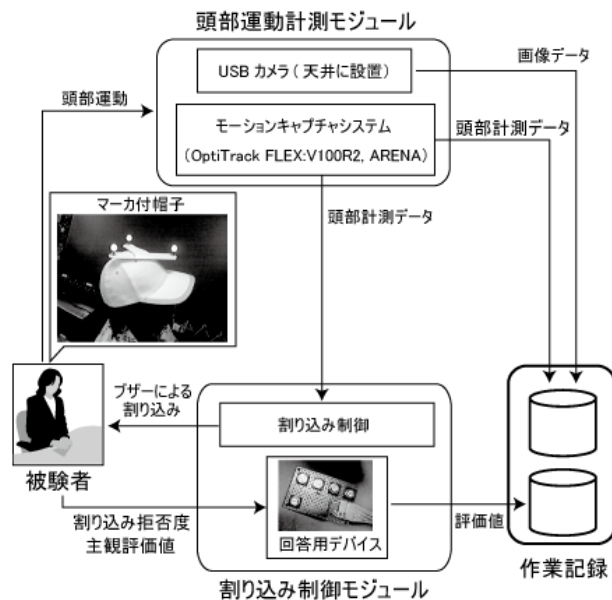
頭部運動計測モジュール

USB カメラ ( 天井に設置)

画像データ

頭部運動

モーションキャプチャシステム

(OptiTrack FLEX:V100R2, ARENA)

頭部計測データ

マーカ付帽子

頭部計測データ

ブザーによる割り込み

割り込み制御

被験者

割り込み拒否度
主観評価値

評価値

回答用デバイス

割り込み制御モジュール

作業記録